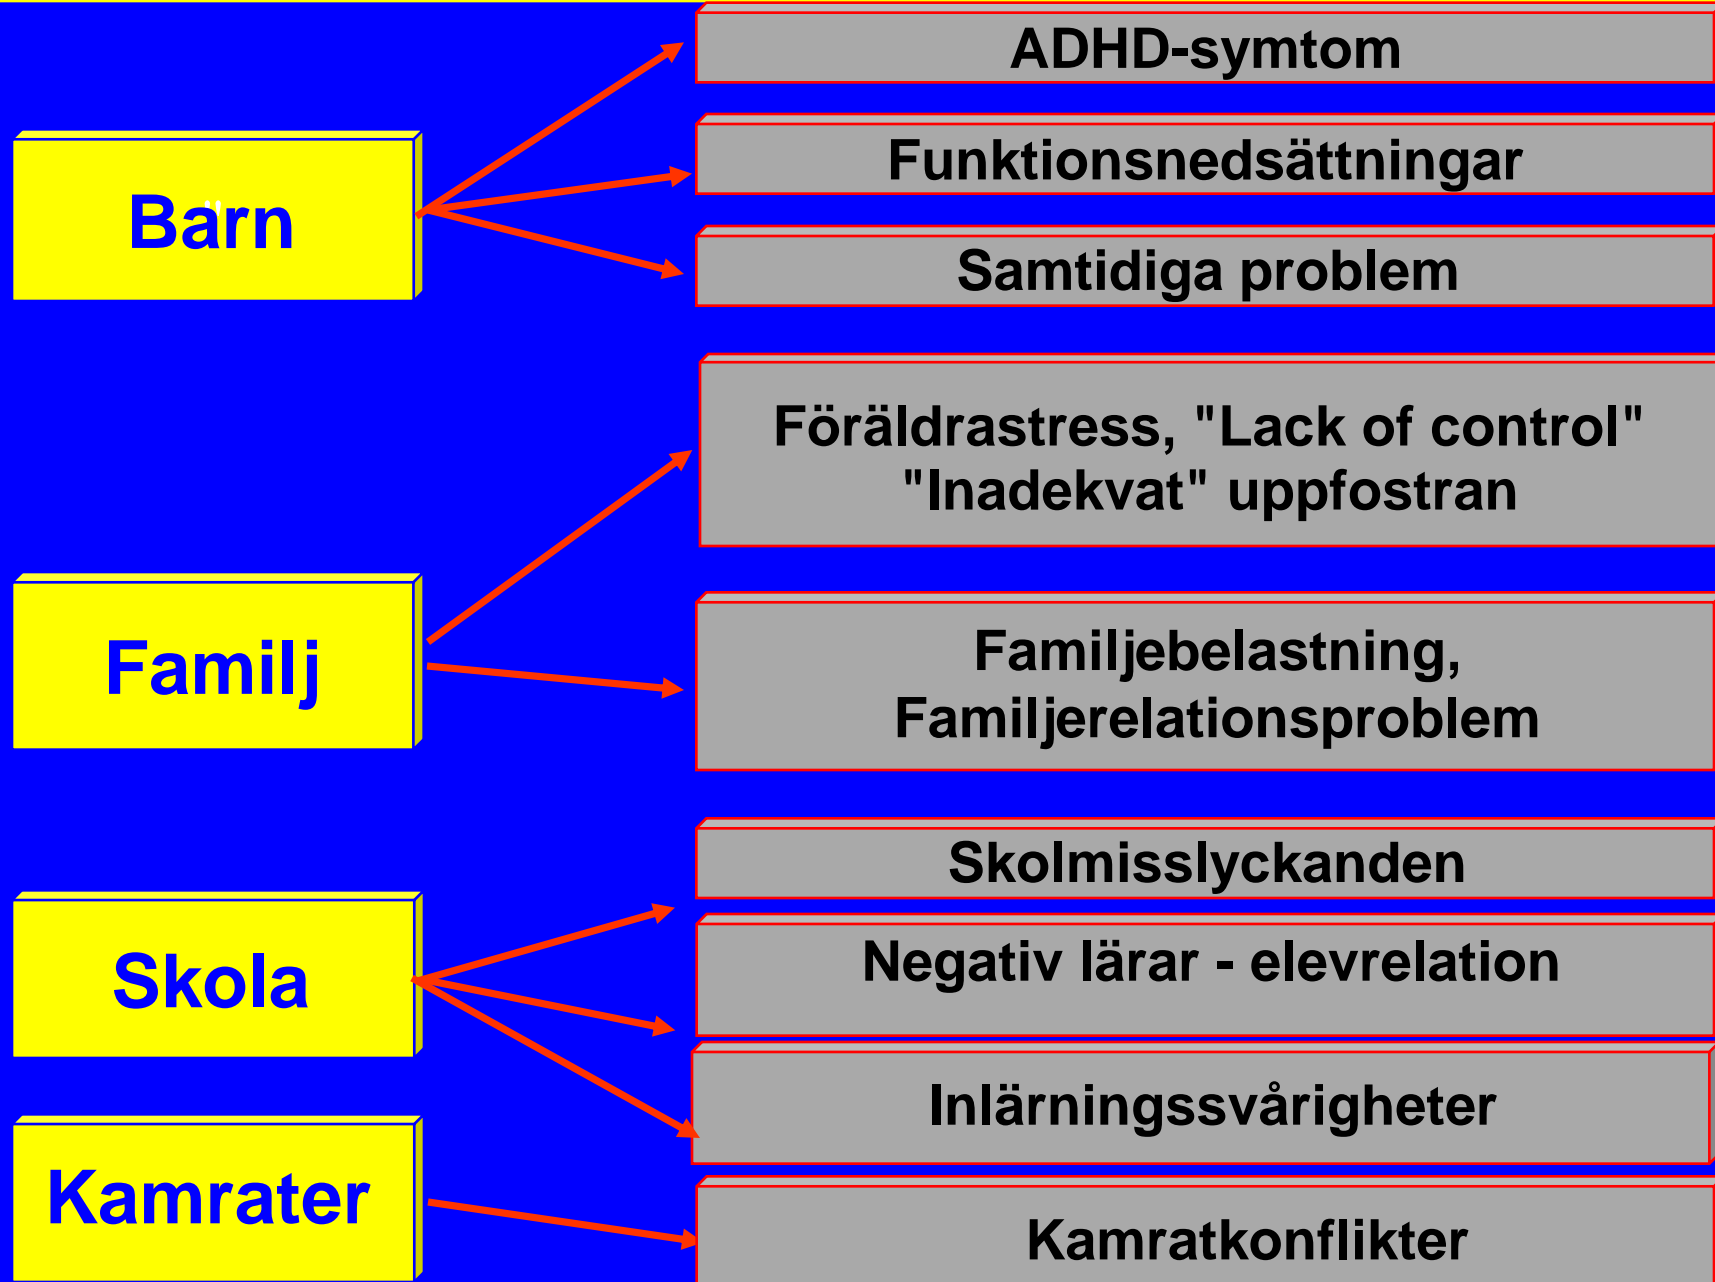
Barn

ADHD-symtom

Funktionsnedsättningar

Samtidiga problem

Familj

Föräldrastress, "Lack of control" "Inadekvat" uppfostran

Familjebelastning, Familjerelationsproblem

Skola

Skolmisslyckanden

Negativ lärar - elevrelation

Inlärningssvårigheter

Kamrater

Kamratkonflikter